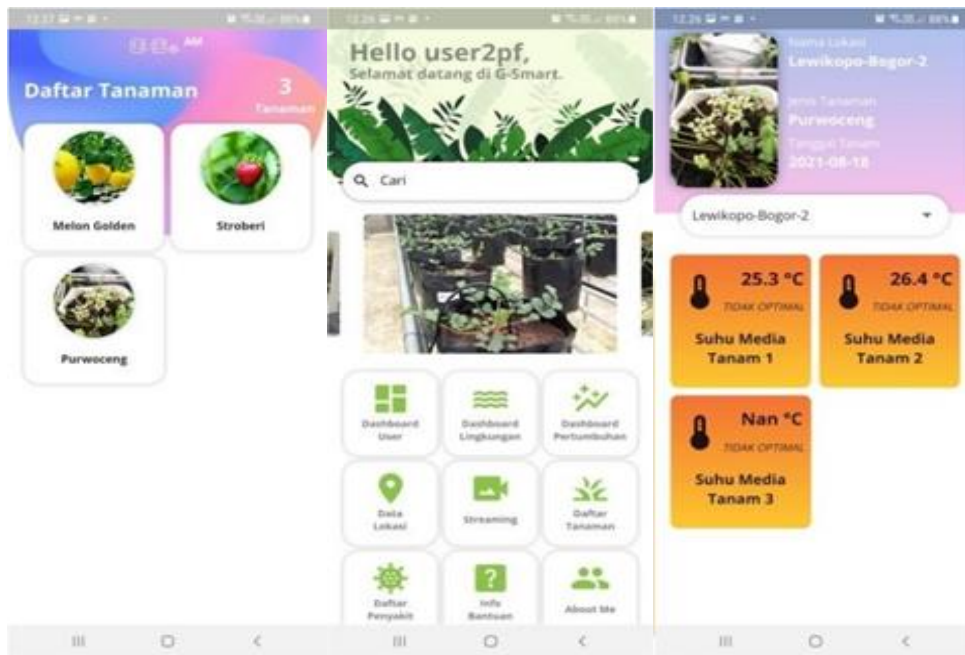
12.27 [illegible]

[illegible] AM

Daftar Tanaman

3 Tanaman

Melon Golden

Stroberi

Purwoceng

12.26 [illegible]

Hello user2pf,

Selamat datang di G-Smart.

Cari

Dashboard User

Dashboard Lingkungan

Dashboard Pertumbuhan

Data Lokasi

Streaming

Daftar Tanaman

Daftar Penyakit

Info Bantuan

About Me

12.26 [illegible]

Nama Lokasi

Lewikopo-Bogor-2

Jenis Tanaman

Purwoceng

Tanggal Tanam

2021-08-18

Lewikopo-Bogor-2

25.3 °C

TIDAK OPTIMAL

Suhu Media Tanam 1

26.4 °C

TIDAK OPTIMAL

Suhu Media Tanam 2

Nan °C

TIDAK OPTIMAL

Suhu Media Tanam 3